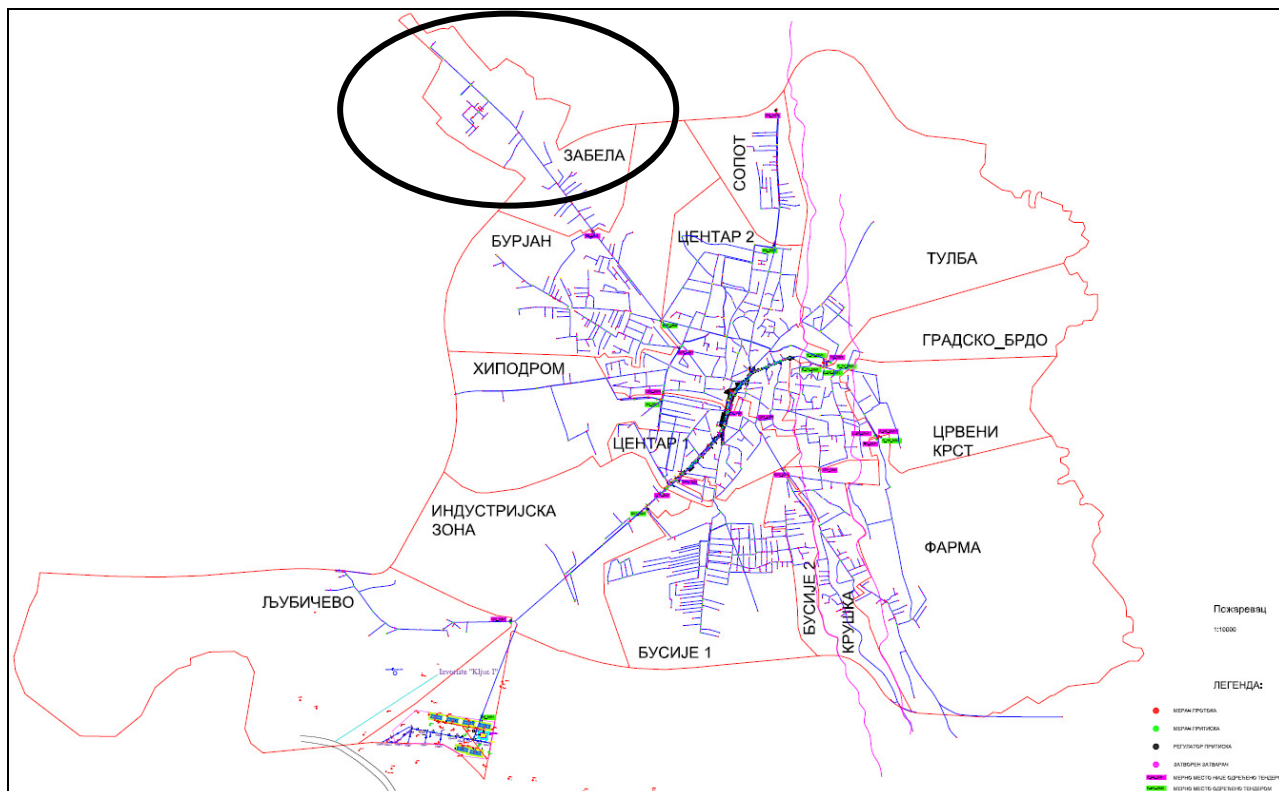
ЗАБЕЛА
СОПОТ
БУРЈАН
ЦЕНТАР 2
ТУЛБА
ГРАДСКО_БРДО
ХИПОДРОМ
ЦРВЕНИ КРСТ
ЦЕНТАР 1
ИНДУСТРИЈСКА ЗОНА
ФАРМА
ЉУБИЧЕВО
БУСИЈЕ 2
КРУШКА
БУСИЈЕ 1
Investitc "Ključ I"
Пожаревац
1:10000
ЛЕГЕНДА:
МЕРАЧ ПРОТОКА
МЕРАЧ ПРИТИСКА
РЕГУЛАТОР ПРИТИСКА
ЗАТВОРЕН ЗАТВАРАЧ
МЕРНО МЕСТО НИЈЕ ОДРЕЂЕНО ТЕНДЕР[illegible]
МЕРНО МЕСТО ОДРЕЂЕНО ТЕНДЕРОМ